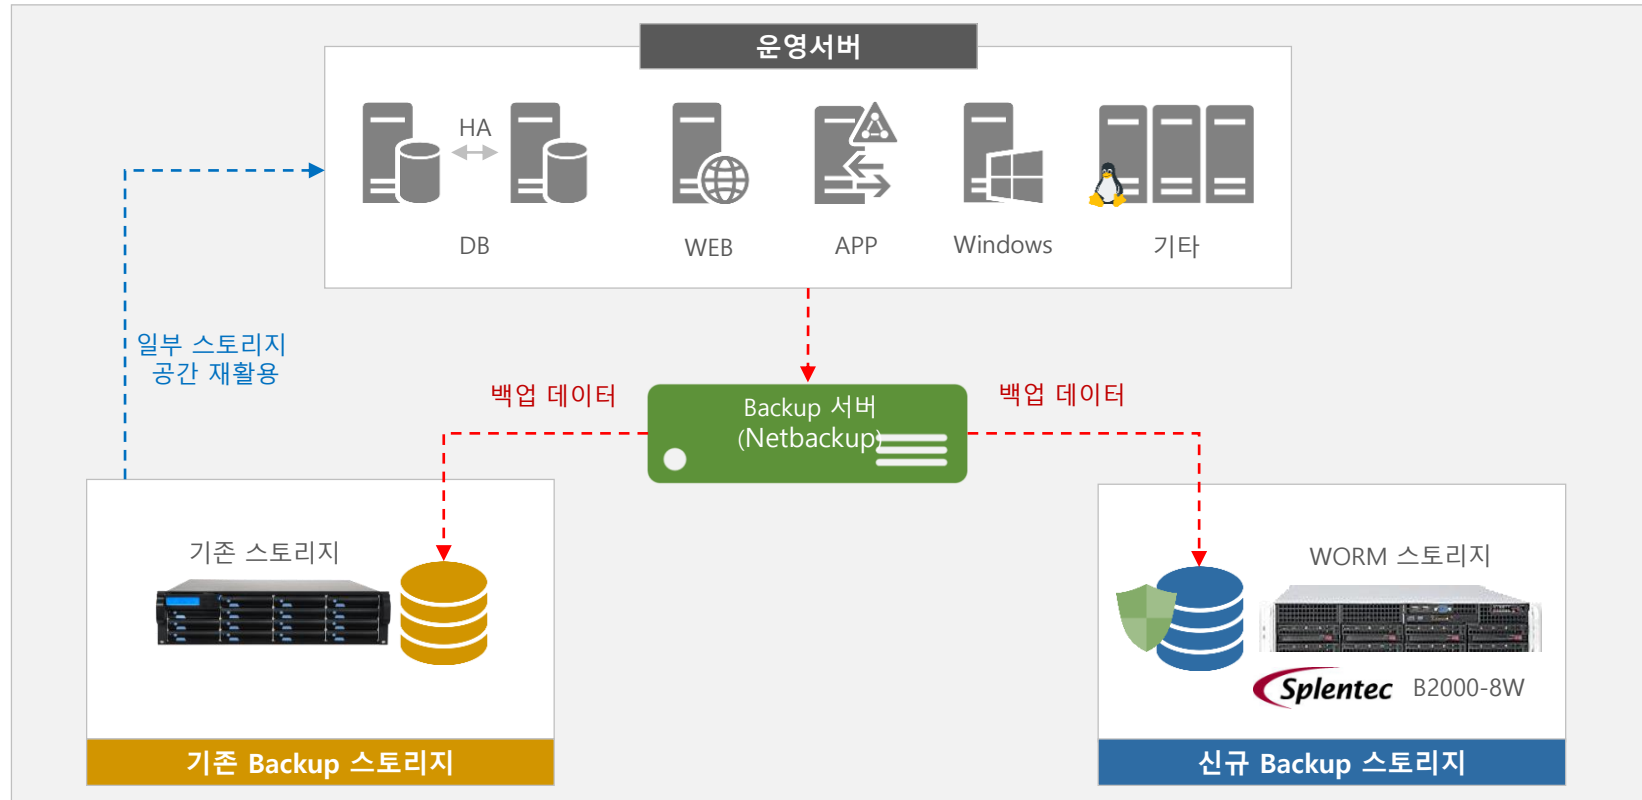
운영서버

HA

DB

WEB

APP

Windows

기타

일부 스토리지 공간 재활용

백업 데이터

Backup 서버 (Netbackup)

백업 데이터

기존 스토리지

기존 Backup 스토리지

WORM 스토리지

Splentec B2000-8W

신규 Backup 스토리지